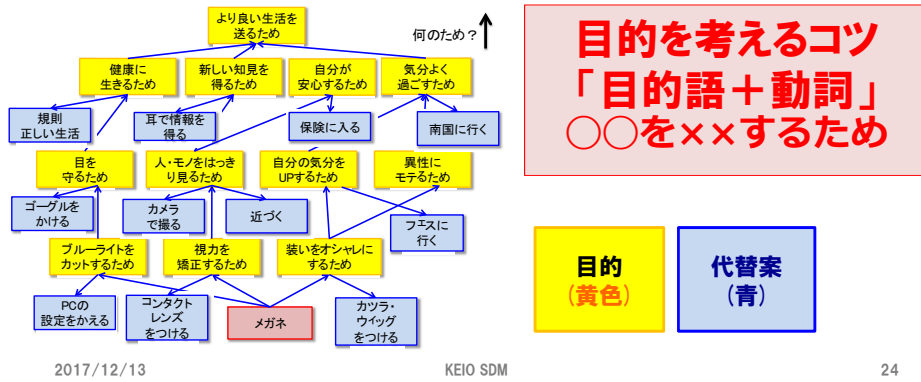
より良い生活を送るため

何のため？

健康に生きるため

新しい知見を得るため

自分が安心するため

気分よく過ごすため

規則正しい生活

耳で情報を得る

保険に入る

南国に行く

目を守るため

人・モノをはっきり見るため

自分の気分をUPするため

異性にモテるため

ゴーグルをかける

カメラで撮る

近づく

フェスに行く

ブルーライトをカットするため

視力を矯正するため

装いをオシャレにするため

PCの設定をかえる

コンタクトレンズをつける

メガネ

カツラ・ウィッグをつける

目的を考えるコツ
「目的語＋動詞」
○○を××するため

目的
（黄色）

代替案
（青）

2017/12/13

KEIO SDM

24